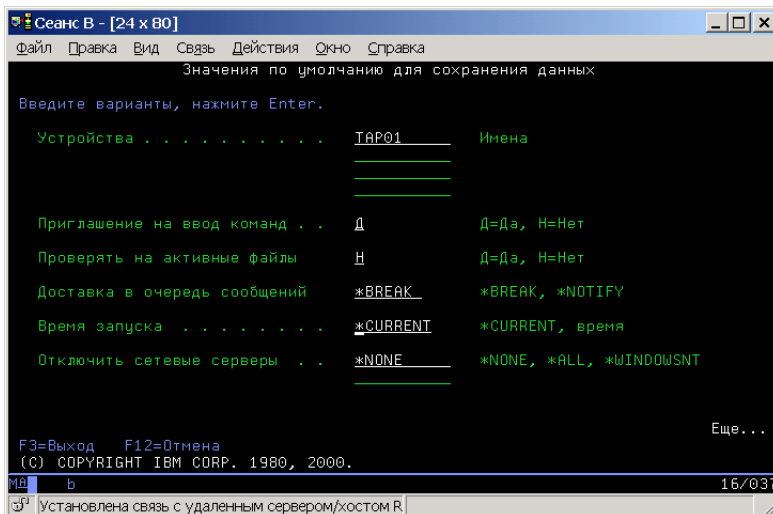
Сеанс B - [24 x 80]

Файл Правка Вид Связь Действия Окно Справка

Значения по умолчанию для сохранения данных

Введите варианты, нажмите Enter.

Устройства . . . . . . . . . . TAP01 Имена

Приглашение на ввод команд . . Д Д=Да, Н=Нет

Проверять на активные файлы Н Д=Да, Н=Нет

Доставка в очередь сообщений *BREAK *BREAK, *NOTIFY

Время запуска . . . . . . . . *CURRENT *CURRENT, время

Отключить сетевые серверы . . *NONE *NONE, *ALL, *WINDOWSNT

Еще...

F3=Выход F12=Отмена
(C) COPYRIGHT IBM CORP. 1980, 2000.

MA b 16/037

Установлена связь с удаленным сервером/хостом R